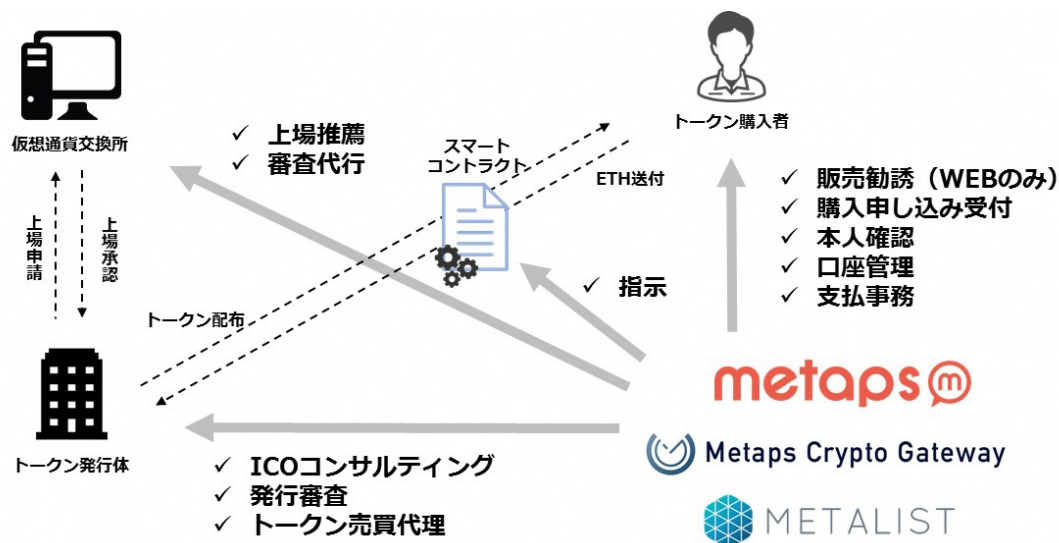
仮想通貨交換所

✓ 上場推薦
✓ 審査代行

スマート
コントラクト

ETH送付

トークン購入者

✓ 販売勧誘（WEBのみ）
✓ 購入申し込み受付
✓ 本人確認
✓ 口座管理
✓ 支払事務

上場申請

上場承認

✓ 指示

トークン配布

トークン発行体

metaps

Metaps Crypto Gateway

✓ ICOコンサルティング
✓ 発行審査
✓ トークン売買代理

METALIST